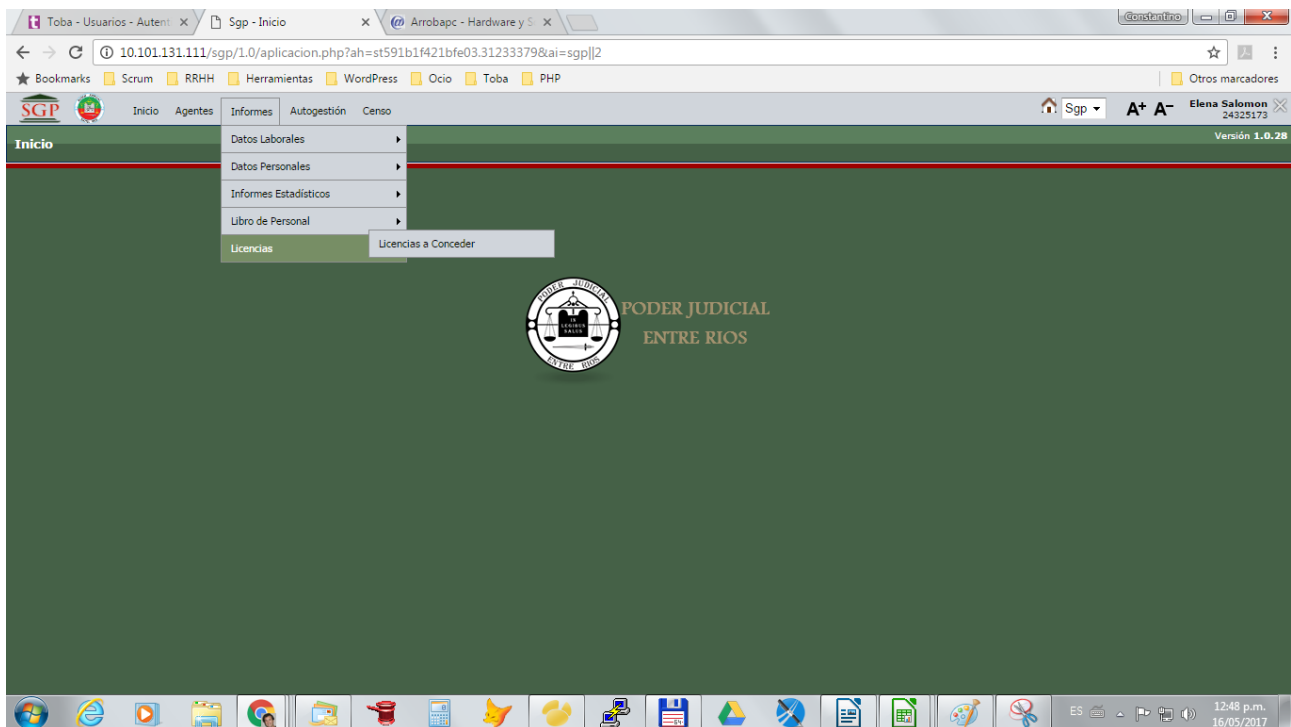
Toba - Usuarios - Autent ×
Sgp - Inicio ×
Arrobapc - Hardware y S ×
Constantino

10.101.131.111/sgp/1.0/aplicacion.php?ah=st591b1f421bfe03.31233379&ai=sgp||2

Bookmarks Scrum RRHH Herramientas WordPress Ocio Toba PHP Otros marcadores

SGP
Inicio Agentes Informes Autogestión Censo
Sgp
A+ A−
Elena Salomon
24325173

Inicio
Versión 1.0.28

Datos Laborales
Datos Personales
Informes Estadísticos
Libro de Personal
Licencias
Licencias a Conceder

PODER JUDICIAL
IN LEGIBUS SALUS
ENTRE RIOS
PODER JUDICIAL
ENTRE RIOS

ES
12:48 p.m.
16/05/2017